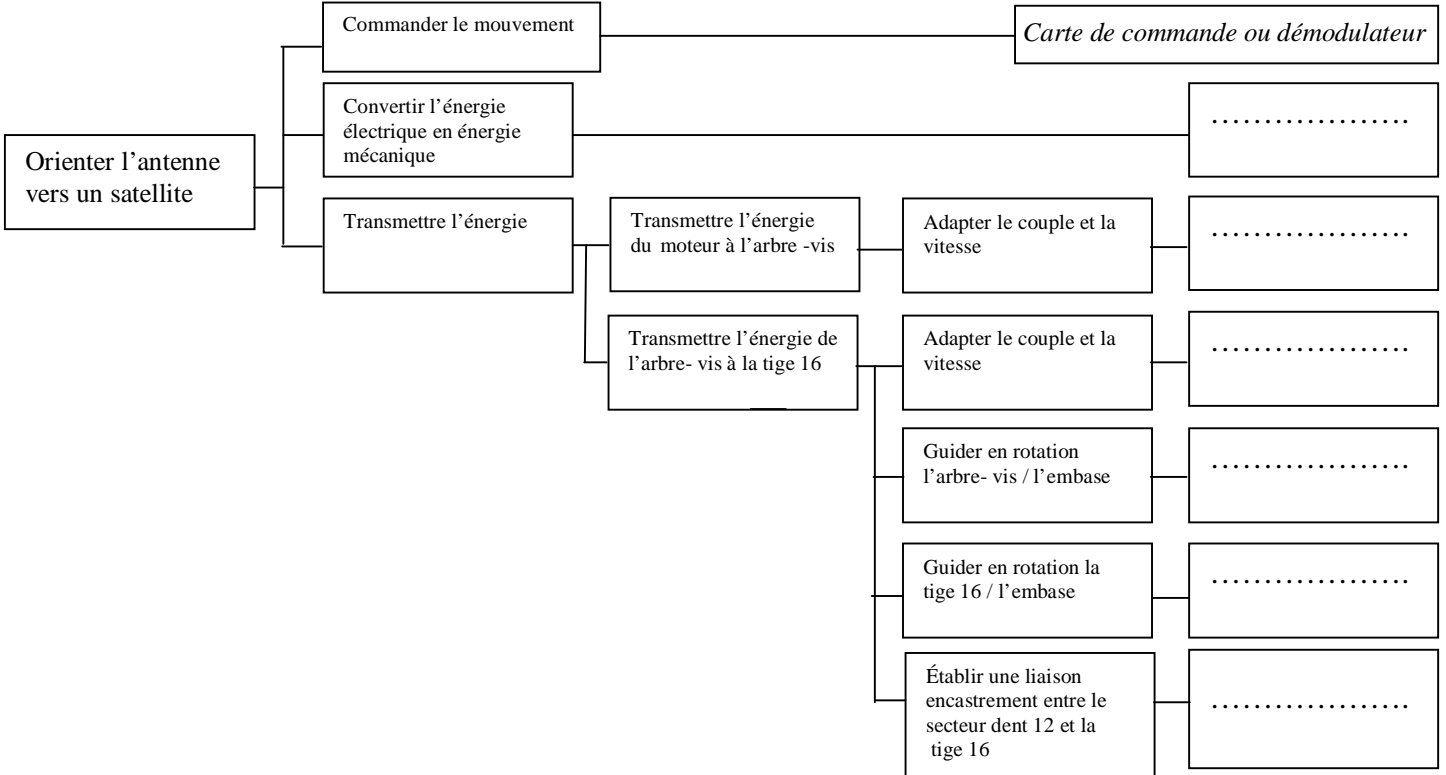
Orienter l’antenne vers un satellite

Commander le mouvement

Carte de commande ou démodulateur

Convertir l’énergie électrique en énergie mécanique

…………………

Transmettre l’énergie

Transmettre l’énergie du moteur à l’arbre -vis

Adapter le couple et la vitesse

…………………

Transmettre l’énergie de l’arbre- vis à la tige 16

Adapter le couple et la vitesse

…………………

Guider en rotation l’arbre- vis / l’embase

…………………

Guider en rotation la tige 16 / l’embase

…………………

Établir une liaison encastrement entre le secteur dent 12 et la tige 16

…………………